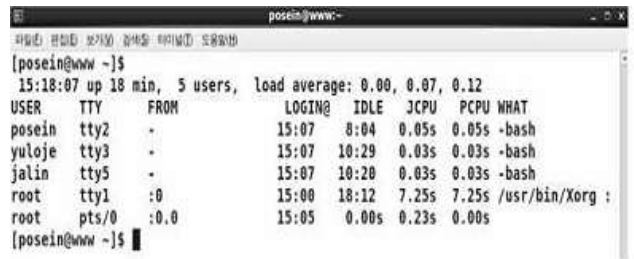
posein@www:~

파일(F) 편집(E) 보기(V) 검색(S) 터미널(T) 도움말(H)

[posein@www ~]$
15:18:07 up 18 min, 5 users, load average: 0.00, 0.07, 0.12

| USER | TTY | FROM | LOGIN@ | IDLE | JCPU | PCPU | WHAT |
|---|---|---|---|---|---|---|---|
| posein | tty2 | - | 15:07 | 8:04 | 0.05s | 0.05s | -bash |
| yuloje | tty3 | - | 15:07 | 10:29 | 0.03s | 0.03s | -bash |
| jalin | tty5 | - | 15:07 | 10:20 | 0.03s | 0.03s | -bash |
| root | tty1 | :0 | 15:00 | 18:12 | 7.25s | 7.25s | /usr/bin/Xorg : |
| root | pts/0 | :0.0 | 15:05 | 0.00s | 0.23s | 0.00s | |

[posein@www ~]$